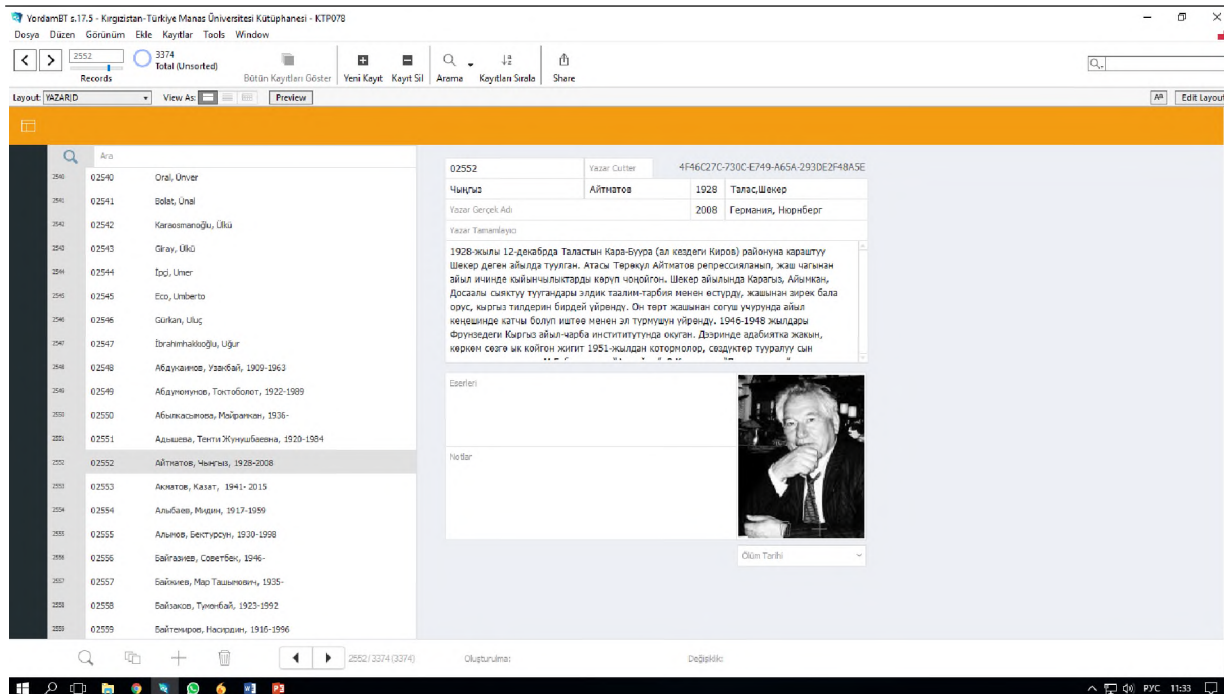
YordamBT s.17.5 - Kırgızistan-Türkiye Manas Üniversitesi Kütüphanesi - KTP078
Dosya Düzen Görünüm Ekle Kayıtlar Tools Window

2552 Records
3374 Total (Unsorted)
Bütün Kayıtları Göster Yeni Kayıt Kayıt Sil Arama Kayıtları Sırala Share

Layout: YAZARID View As: Preview
Edit Layout

Ara

| | | |
|---|---|---|
| 2540 | 02540 | Oral, Ünver |
| 2541 | 02541 | Bolat, Ünal |
| 2542 | 02542 | Karaosmanoğlu, Ülkü |
| 2543 | 02543 | Giray, Ülkü |
| 2544 | 02544 | İpçi, Umer |
| 2545 | 02545 | Eco, Umberto |
| 2546 | 02546 | Gürkan, Uluç |
| 2547 | 02547 | İbrahimhakkıoğlu, Uğur |
| 2548 | 02548 | Абдукаимов, Узакбай, 1909-1963 |
| 2549 | 02549 | Абдумомунов, Токтоболот, 1922-1989 |
| 2550 | 02550 | Абылкасымова, Майрамкан, 1936- |
| 2551 | 02551 | Адышева, Тенти Жунушбаевна, 1920-1984 |
| 2552 | 02552 | Айтматов, Чыңгыз, 1928-2008 |
| 2553 | 02553 | Акматов, Казат, 1941- 2015 |
| 2554 | 02554 | Алыбаев, Мидин, 1917-1959 |
| 2555 | 02555 | Алыков, Бектурсун, 1930-1998 |
| 2556 | 02556 | Байгазиев, Советбек, 1946- |
| 2557 | 02557 | Байжиев, Мар Ташымович, 1935- |
| 2558 | 02558 | Байзаков, Туменбай, 1923-1992 |
| 2559 | 02559 | Байтемиров, Насирдин, 1916-1996 |

02552 Yazar Cutter 4F46C27C-730C-E749-A65A-293DE2F48A5E
Чыңгыз Айтматов 1928 Талас,Шекер
Yazar Gerçek Adı 2008 Германия, Нюрнберг
Yazar Tamamlayıcı

1928-жылы 12-декабрда Таластын Кара-Буура (ал кездеги Киров) районуна караштуу Шекер деген айылда туулган. Атасы Төрөкул Айтматов репрессияланып, жаш чагынан айыл ичинде кыйынчылыктарды көрүп чоңойгон. Шекер айылында Карагыз, Айымкан, Досаалы сыяктуу туугандары элдик тарбия-таалим менен өстүрдү, жашынан зирек бала орус, кыргыз тилдерин бирдей үйрөндү. Он төрт жашынан согуш учурунда айыл кеңешинде катчы болуп иштөө менен эл турмушун үйрөндү. 1946-1948 жылдары Фрунзедеги Кыргыз айыл-чарба институтунда окуган. Дээринде адабиятка жакын, көркөм сөзгө ык койгон жигит 1951-жылдан котормолор, сындар тууралуу сын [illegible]

Eserleri

Notlar

Ölüm Tarihi

2552 / 3374 (3374)
Oluşturulma:
Değişiklik:

РУС 11:33